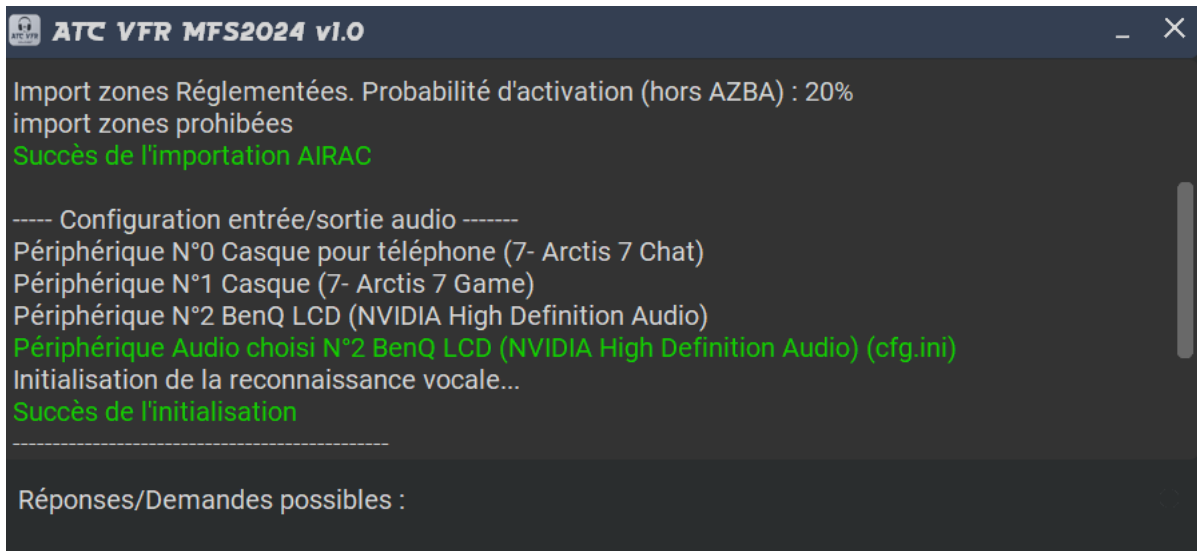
ATC VFR

ATC VFR MFS2024 v1.0

_ ✕

Import zones Réglementées. Probabilité d'activation (hors AZBA) : 20%
import zones prohibées
Succès de l'importation AIRAC

----- Configuration entrée/sortie audio -------
Périphérique N°0 Casque pour téléphone (7- Arctis 7 Chat)
Périphérique N°1 Casque (7- Arctis 7 Game)
Périphérique N°2 BenQ LCD (NVIDIA High Definition Audio)
Périphérique Audio choisi N°2 BenQ LCD (NVIDIA High Definition Audio) (cfg.ini)
Initialisation de la reconnaissance vocale...
Succès de l'initialisation
-----------------------------------------------

Réponses/Demandes possibles :